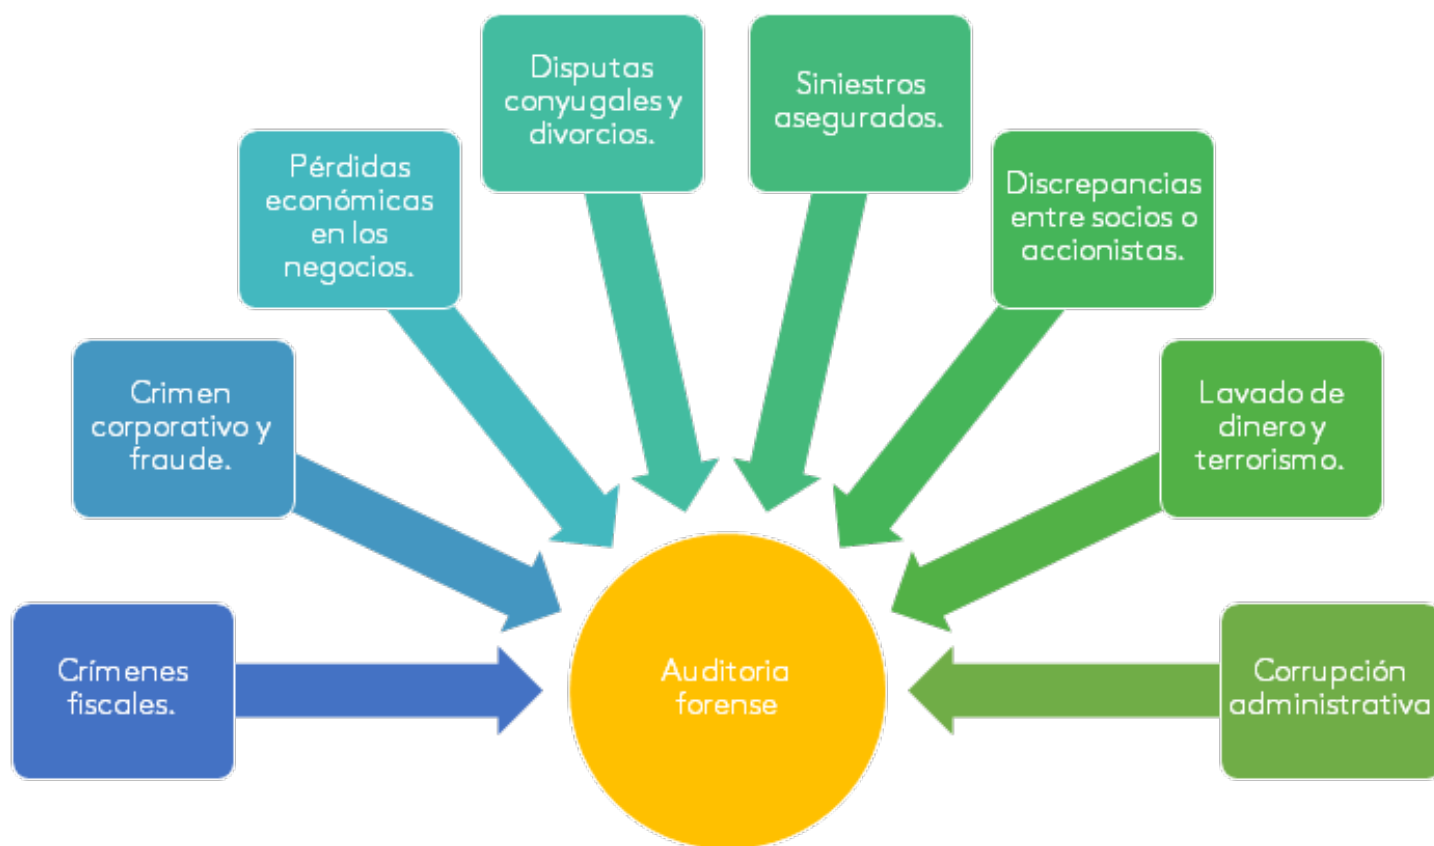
Crímenes fiscales.

Crimen corporativo y fraude.

Pérdidas económicas en los negocios.

Disputas conyugales y divorcios.

Siniestros asegurados.

Discrepancias entre socios o accionistas.

Lavado de dinero y terrorismo.

Corrupción administrativa

Auditoria forense